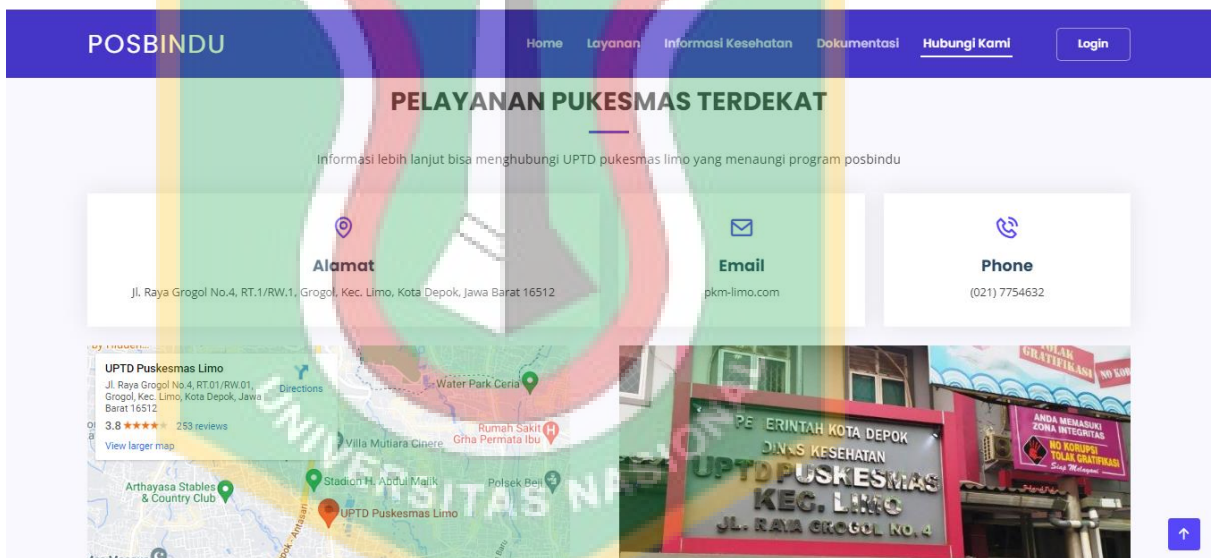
POSBINDU

Home Layanan Informasi Kesehatan Dokumentasi Hubungi Kami Login

PELAYANAN PUKESMAS TERDEKAT

Informasi lebih lanjut bisa menghubungi UPTD pukesmas limo yang menaungi program posbindu

Alamat

Jl. Raya Grogol No.4, RT.1/RW.1, Grogol, Kec. Limo, Kota Depok, Jawa Barat 16512

Email

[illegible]pkm-limo.com

Phone

(021) 7754632

UPTD Puskesmas Limo

Jl. Raya Grogol No.4, RT.01/RW.01, Grogol, Kec. Limo, Kota Depok, Jawa Barat 16512

Directions

3.8 ★★★★ 253 reviews

View larger map

Water Park Ceria

Rumah Sakit Grha Permata Ibu

Villa Mutiara Cinere

Stadion H. Abdul Malik

Polsek Beji

Arthayasa Stables & Country Club

UPTD Puskesmas Limo

UNIVERSITAS NASIONAL

PEMERINTAH KOTA DEPOK
DINAS KESEHATAN
UPTD PUSKESMAS
KEC. LIMO
JL. RAYA GROGOL NO. 4

TOLAK GRATIFIKASI

ANDA MEMASUKI ZONA INTEGRITAS
NO KORUPSI TOLAK GRATIFIKASI
Siap Melayani